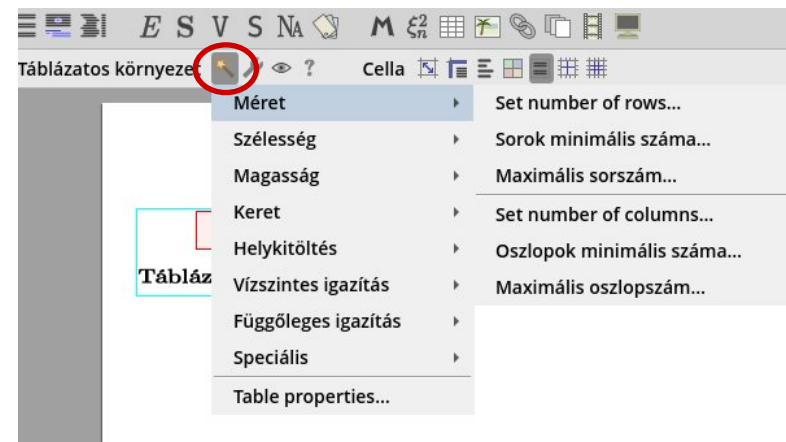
E S V S Na M $\xi_n^2$

Táblázatos környezet ? Cella

Méret
Szélesség
Magasság
Keret
Helykitöltés
Vízszintes igazítás
Függőleges igazítás
Speciális
Table properties...

Set number of rows...
Sorok minimális száma...
Maximális sorszám...
Set number of columns...
Oszlopok minimális száma...
Maximális oszlopszám...

Tábláz